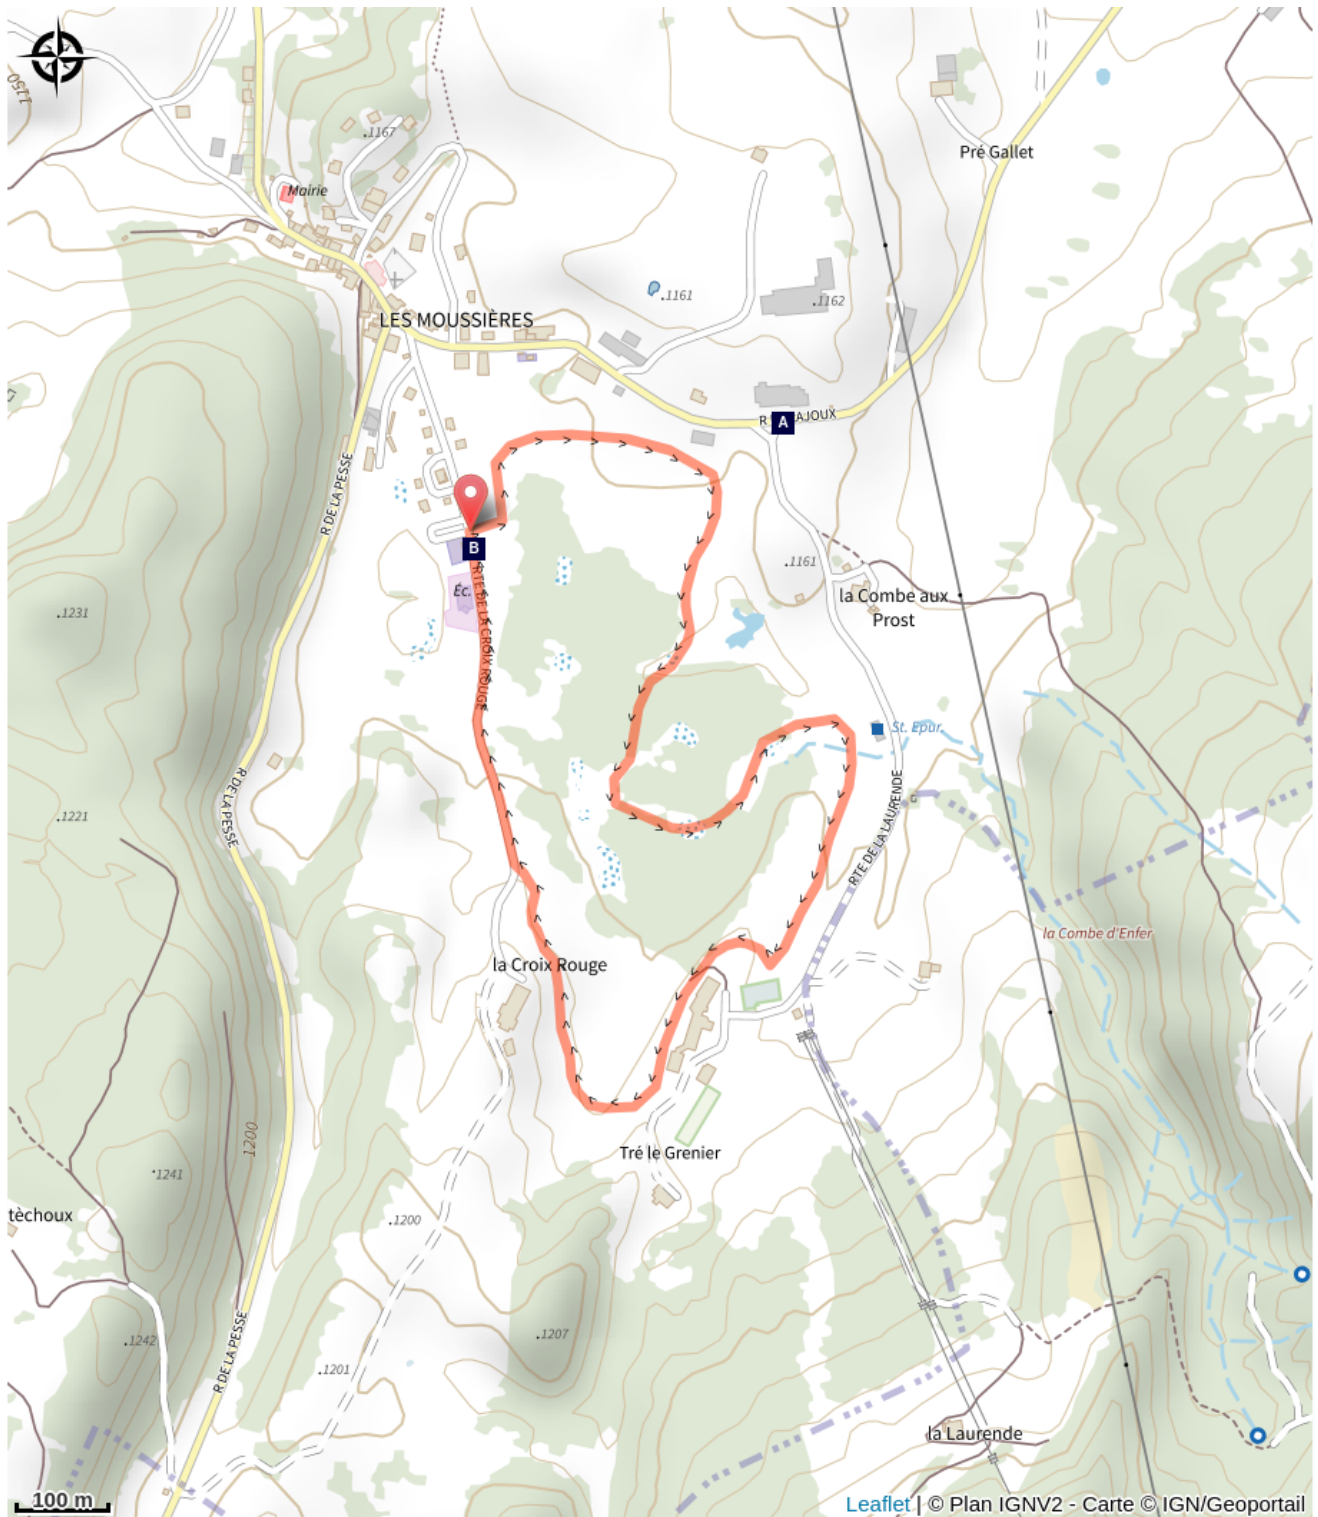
1150
.1167
Mairie
Pré Gallet
.1161
.1162
LES MOUSSIÈRES
R A AJOUX
R DE LA PESSE
B
Éc.
RTE DE LA CROIX ROUGE
.1161
la Combe aux Prost
.1231
St. Epur.
RTE DE LA LAURENDE
.1221
R DE LA PESSE
la Combe d'Enfer
la Croix Rouge
Tré le Grenier
.1241
1200
tèchoux
.1200
.1207
.1242
R DE LA PESSE
.1201
la Laurende
100 m
Leaflet | © Plan IGNV2 - Carte © IGN/Geoportail